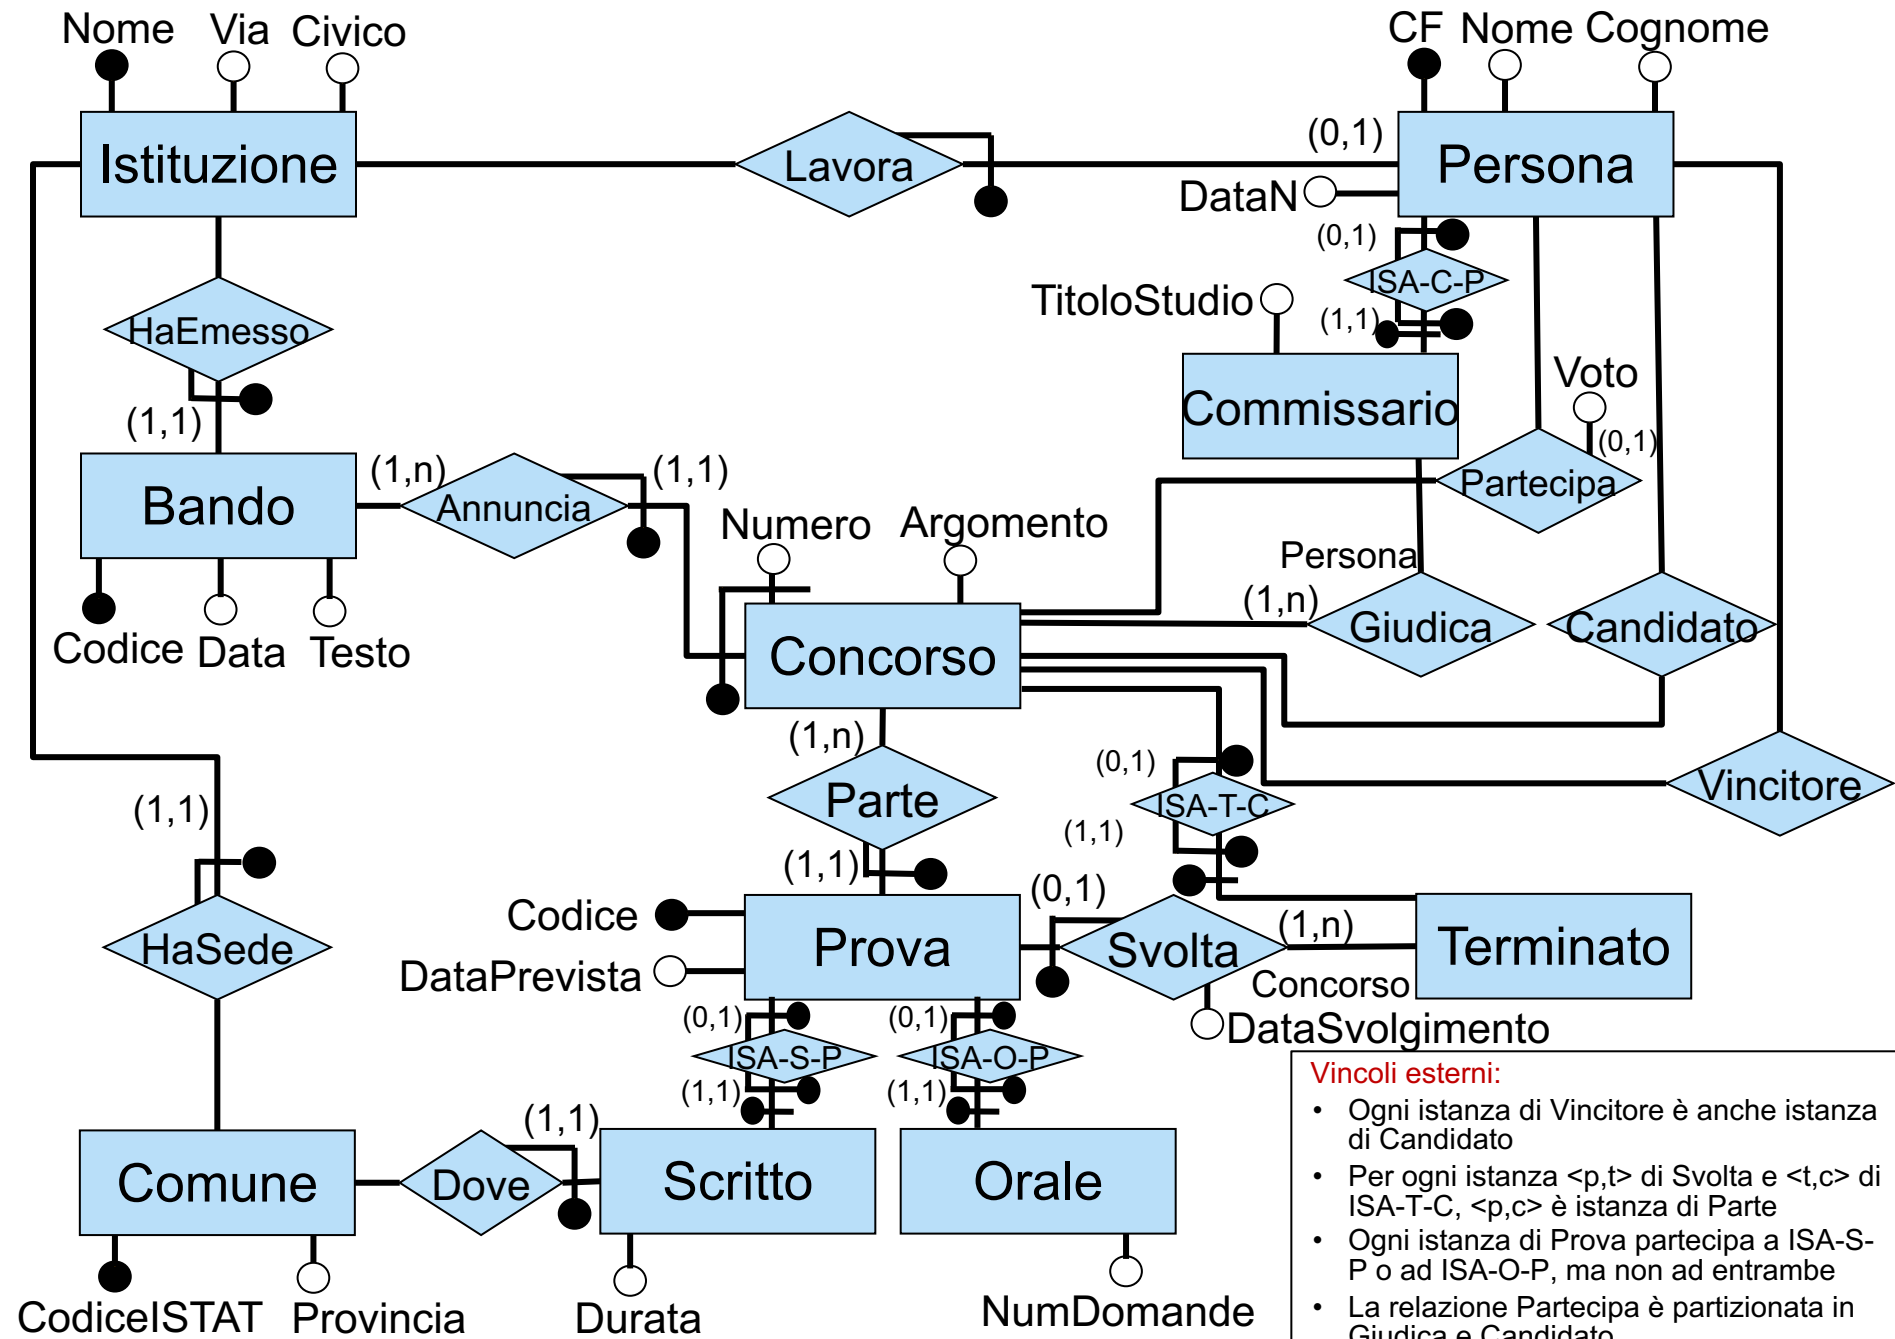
Nome Via Civico

CF Nome Cognome

Istituzione

Lavora

(0,1)

Persona

DataN

(0,1)

ISA-C-P

TitoloStudio

(1,1)

HaEmesso

Commissario

Voto

(1,1)

(0,1)

Bando

(1,n)

Annuncia

(1,1)

Partecipa

Numero Argomento

Persona

Codice Data Testo

(1,n)

Giudica

Candidato

Concorso

(1,n)

(0,1)

Vincitore

(1,1)

Parte

ISA-T-C

(1,1)

(1,1)

HaSede

Codice

Prova

(0,1)

Svolta

(1,n)

Terminato

DataPrevista

Concorso

DataSvolgimento

(0,1)

(0,1)

ISA-S-P

ISA-O-P

(1,1)

(1,1)

(1,1)

Comune

Dove

Scritto

Orale

CodiceISTAT Provincia

Durata

NumDomande

Vincoli esterni:

• Ogni istanza di Vincitore è anche istanza di Candidato

• Per ogni istanza <p,t> di Svolta e <t,c> di ISA-T-C, <p,c> è istanza di Parte

• Ogni istanza di Prova partecipa a ISA-S-P o ad ISA-O-P, ma non ad entrambe

• La relazione Partecipa è partizionata in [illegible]